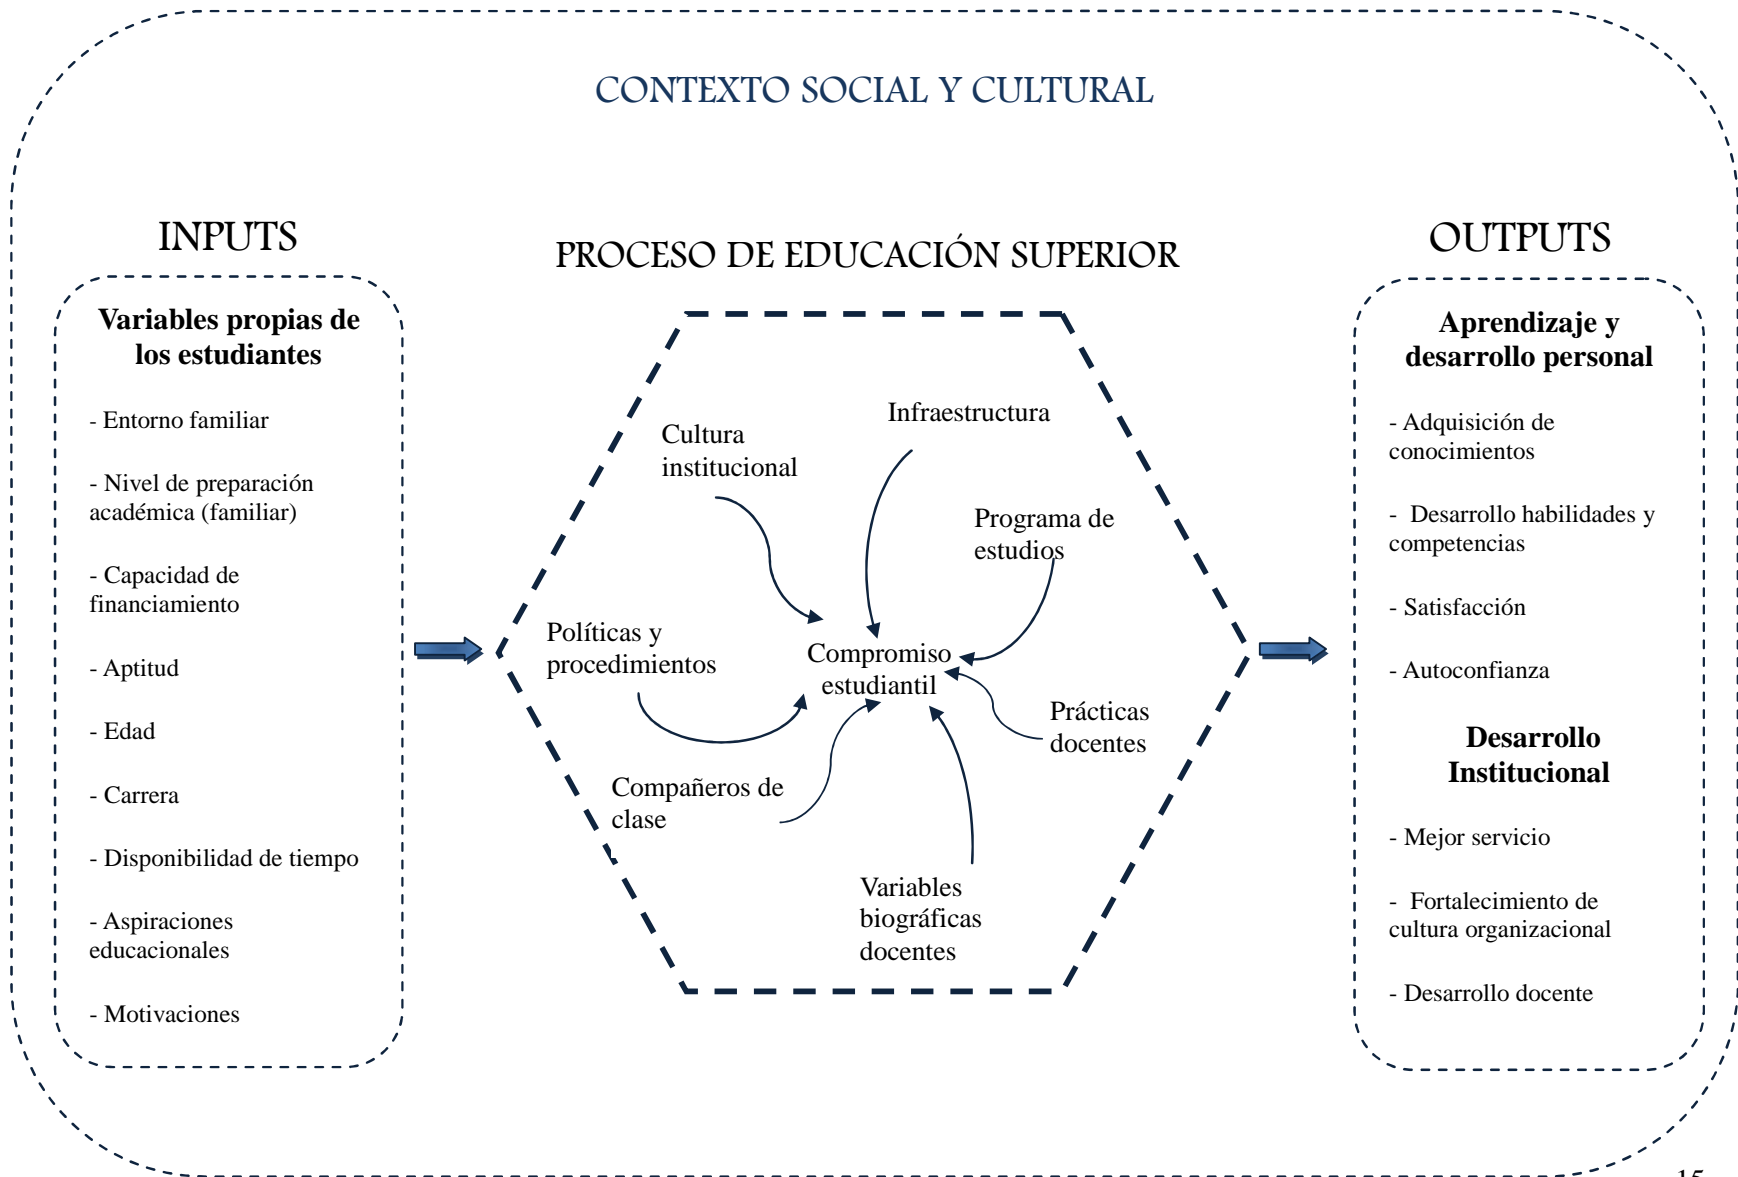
CONTEXTO SOCIAL Y CULTURAL

INPUTS

Variables propias de los estudiantes

- Entorno familiar

- Nivel de preparación académica (familiar)

- Capacidad de financiamiento

- Aptitud

- Edad

- Carrera

- Disponibilidad de tiempo

- Aspiraciones educacionales

- Motivaciones

PROCESO DE EDUCACIÓN SUPERIOR

Infraestructura

Cultura institucional

Programa de estudios

Políticas y procedimientos

Compromiso estudiantil

Prácticas docentes

Compañeros de clase

Variables biográficas docentes

OUTPUTS

Aprendizaje y desarrollo personal

- Adquisición de conocimientos

- Desarrollo habilidades y competencias

- Satisfacción

- Autoconfianza

Desarrollo Institucional

- Mejor servicio

- Fortalecimiento de cultura organizacional

- Desarrollo docente

15